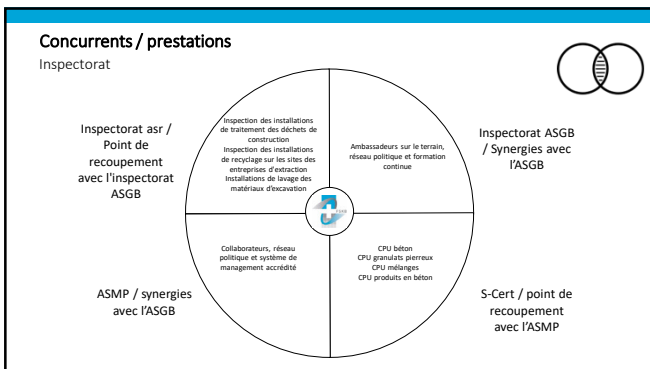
Concurrents / prestations

Inspectorat

Inspectorat asr / Point de recoupement avec l'inspectorat ASGB

Inspection des installations de traitement des déchets de construction
Inspection des installations de recyclage sur les sites des entreprises d'extraction
Installations de lavage des matériaux d'excavation

Ambassadeurs sur le terrain, réseau politique et formation continue

Inspectorat ASGB / Synergies avec l'ASGB

Collaborateurs, réseau politique et système de management accrédité

CPU béton
CPU granulats pierreux
CPU mélanges
CPU produits en béton

ASMP / synergies avec l'ASGB

S-Cert / point de recoupement avec l'ASMP